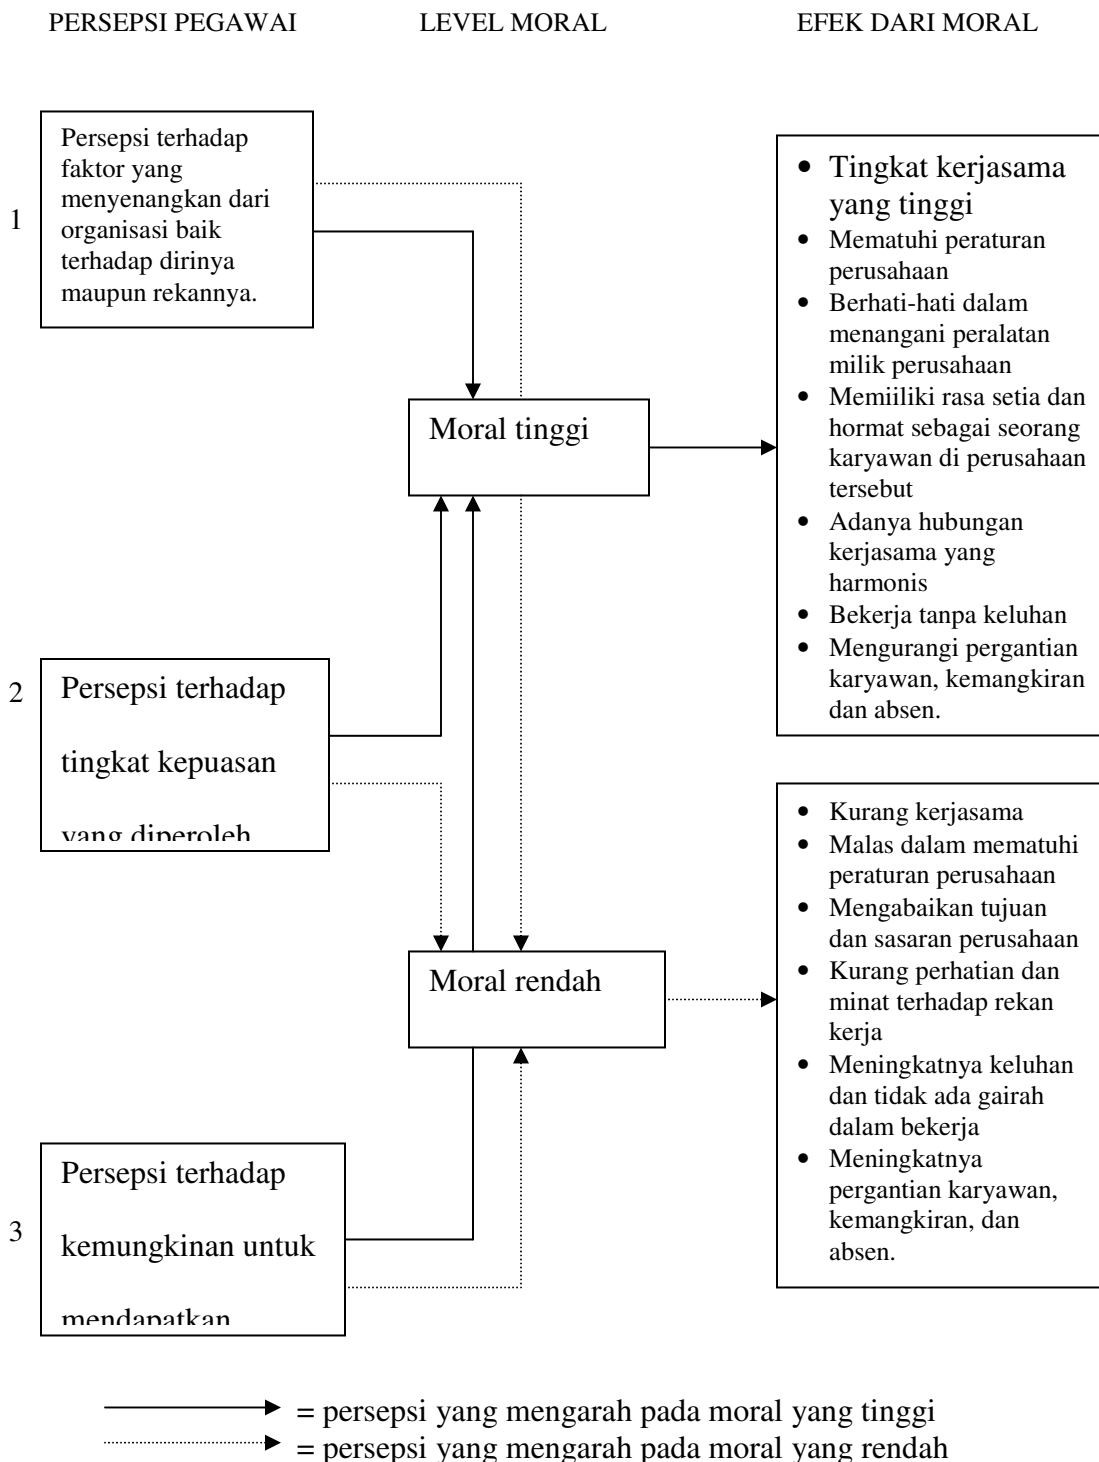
PERSEPSI PEGAWAI

LEVEL MORAL

EFEK DARI MORAL

1

Persepsi terhadap faktor yang menyenangkan dari organisasi baik terhadap dirinya maupun rekannya.

Moral tinggi

- Tingkat kerjasama yang tinggi
- Mematuhi peraturan perusahaan
- Berhati-hati dalam menangani peralatan milik perusahaan
- Memiiliki rasa setia dan hormat sebagai seorang karyawan di perusahaan tersebut
- Adanya hubungan kerjasama yang harmonis
- Bekerja tanpa keluhan
- Mengurangi pergantian karyawan, kemangkiran dan absen.

2

Persepsi terhadap tingkat kepuasan yang diperoleh

Moral rendah

- Kurang kerjasama
- Malas dalam mematuhi peraturan perusahaan
- Mengabaikan tujuan dan sasaran perusahaan
- Kurang perhatian dan minat terhadap rekan kerja
- Meningkatnya keluhan dan tidak ada gairah dalam bekerja
- Meningkatnya pergantian karyawan, kemangkiran, dan absen.

3

Persepsi terhadap kemungkinan untuk mendapatkan

= persepsi yang mengarah pada moral yang tinggi
= persepsi yang mengarah pada moral yang rendah